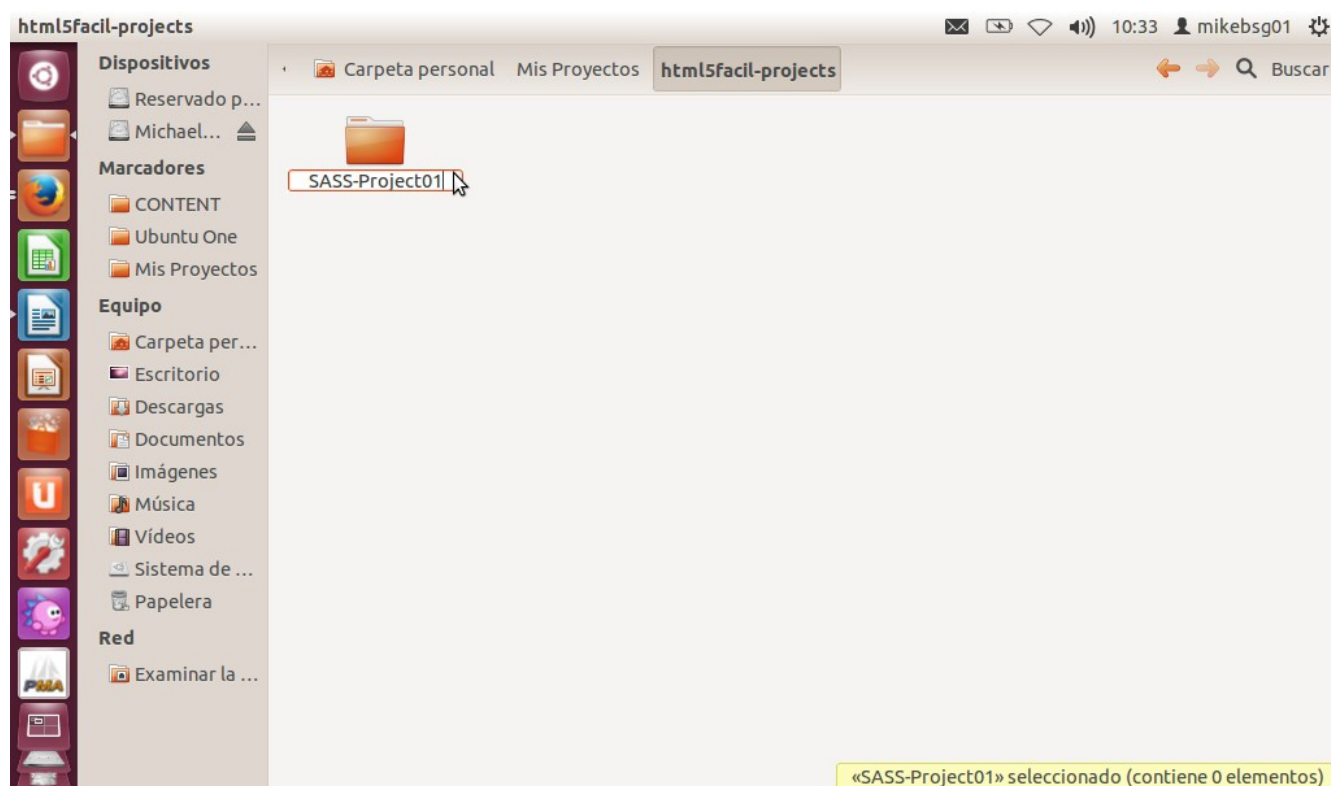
html5facil-projects

10:33 mikebsg01

Dispositivos
Reservado p...
Michael...
Marcadores
CONTENT
Ubuntu One
Mis Proyectos
Equipo
Carpeta per...
Escritorio
Descargas
Documentos
Imágenes
Música
Vídeos
Sistema de ...
Papelera
Red
Examinar la ...

Carpeta personal Mis Proyectos html5facil-projects

Buscar

SASS-Project01

PMA

«SASS-Project01» seleccionado (contiene 0 elementos)